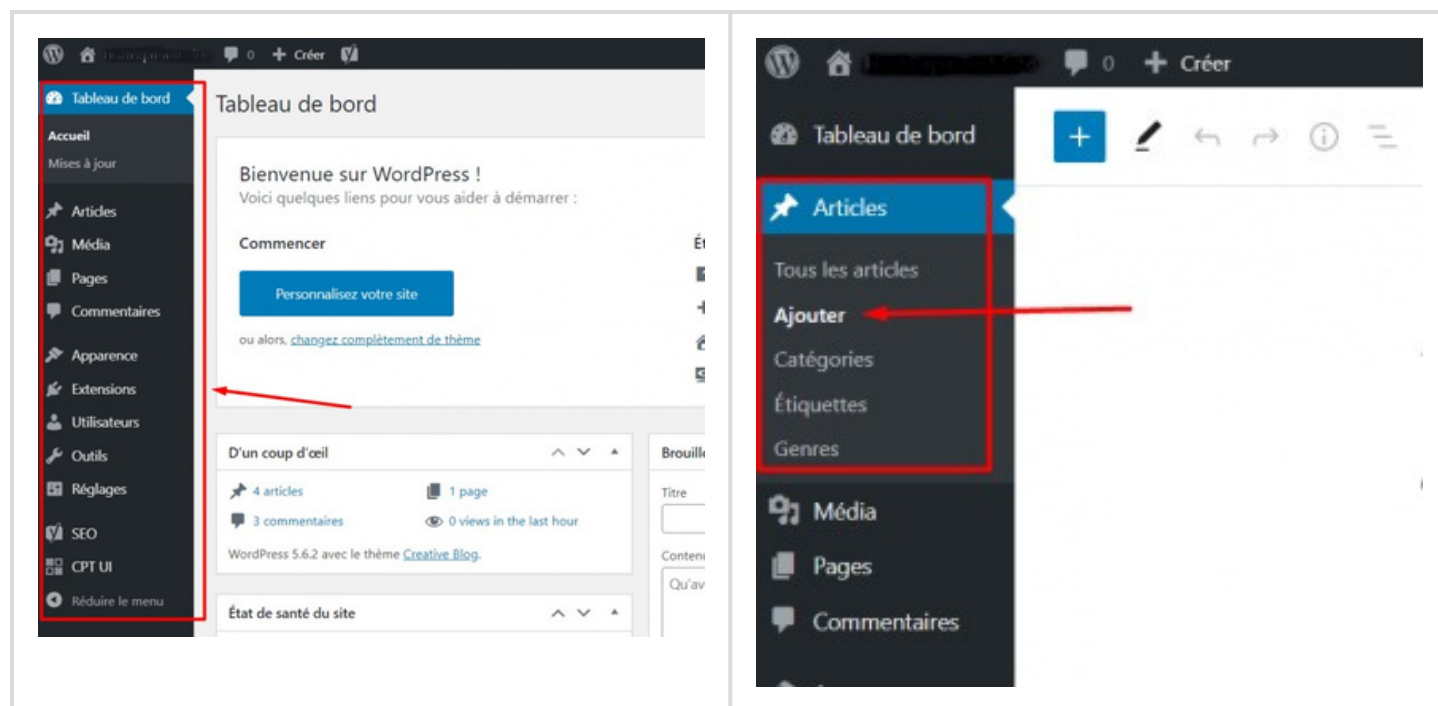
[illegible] 0 + Créer

Tableau de bord
Accueil
Mises à jour
Articles
Média
Pages
Commentaires
Apparence
Extensions
Utilisateurs
Outils
Réglages
SEO
CPT UI
Réduire le menu

Tableau de bord

Bienvenue sur WordPress !
Voici quelques liens pour vous aider à démarrer :

Commencer

Personnalisez votre site

ou alors, changez complètement de thème

Ét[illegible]

D'un coup d'œil

4 articles
1 page
3 commentaires
0 views in the last hour

WordPress 5.6.2 avec le thème Creative Blog.

Brouill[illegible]
Titre
Conten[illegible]
Qu'av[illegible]

État de santé du site

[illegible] 0 + Créer

Tableau de bord
Articles
Tous les articles
Ajouter
Catégories
Étiquettes
Genres
Média
Pages
Commentaires